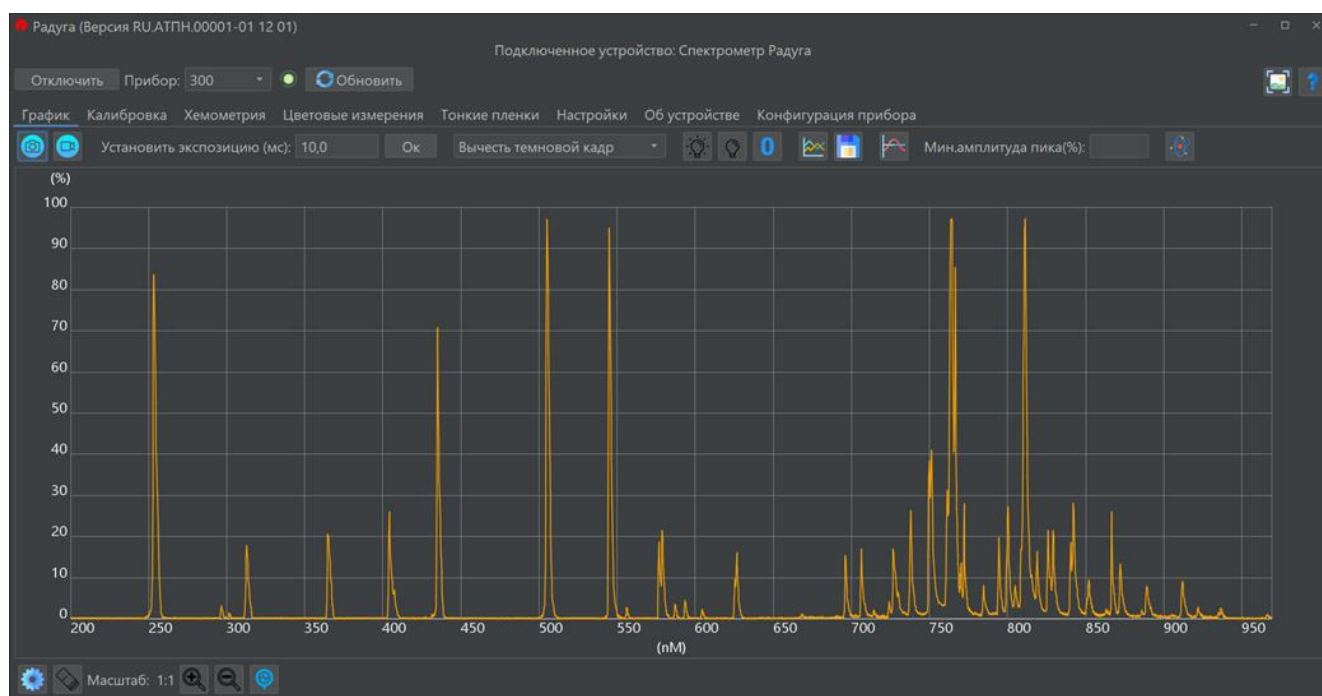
Радуга (Версия RU.АТПН.00001-01 12 01)

Подключенное устройство: Спектрометр Радуга

Отключить Прибор: 300 Обновить

График Калибровка Хемометрия Цветовые измерения Тонкие пленки Настройки Об устройстве Конфигурация прибора

Установить экспозицию (мс): 10,0 Ок Вычесть темновой кадр 0 Мин.амплитуда пика(%):

(%)
100
90
80
70
60
50
40
30
20
10
0
200 250 300 350 400 450 500 550 600 650 700 750 800 850 900 950
(nM)

Масштаб: 1:1